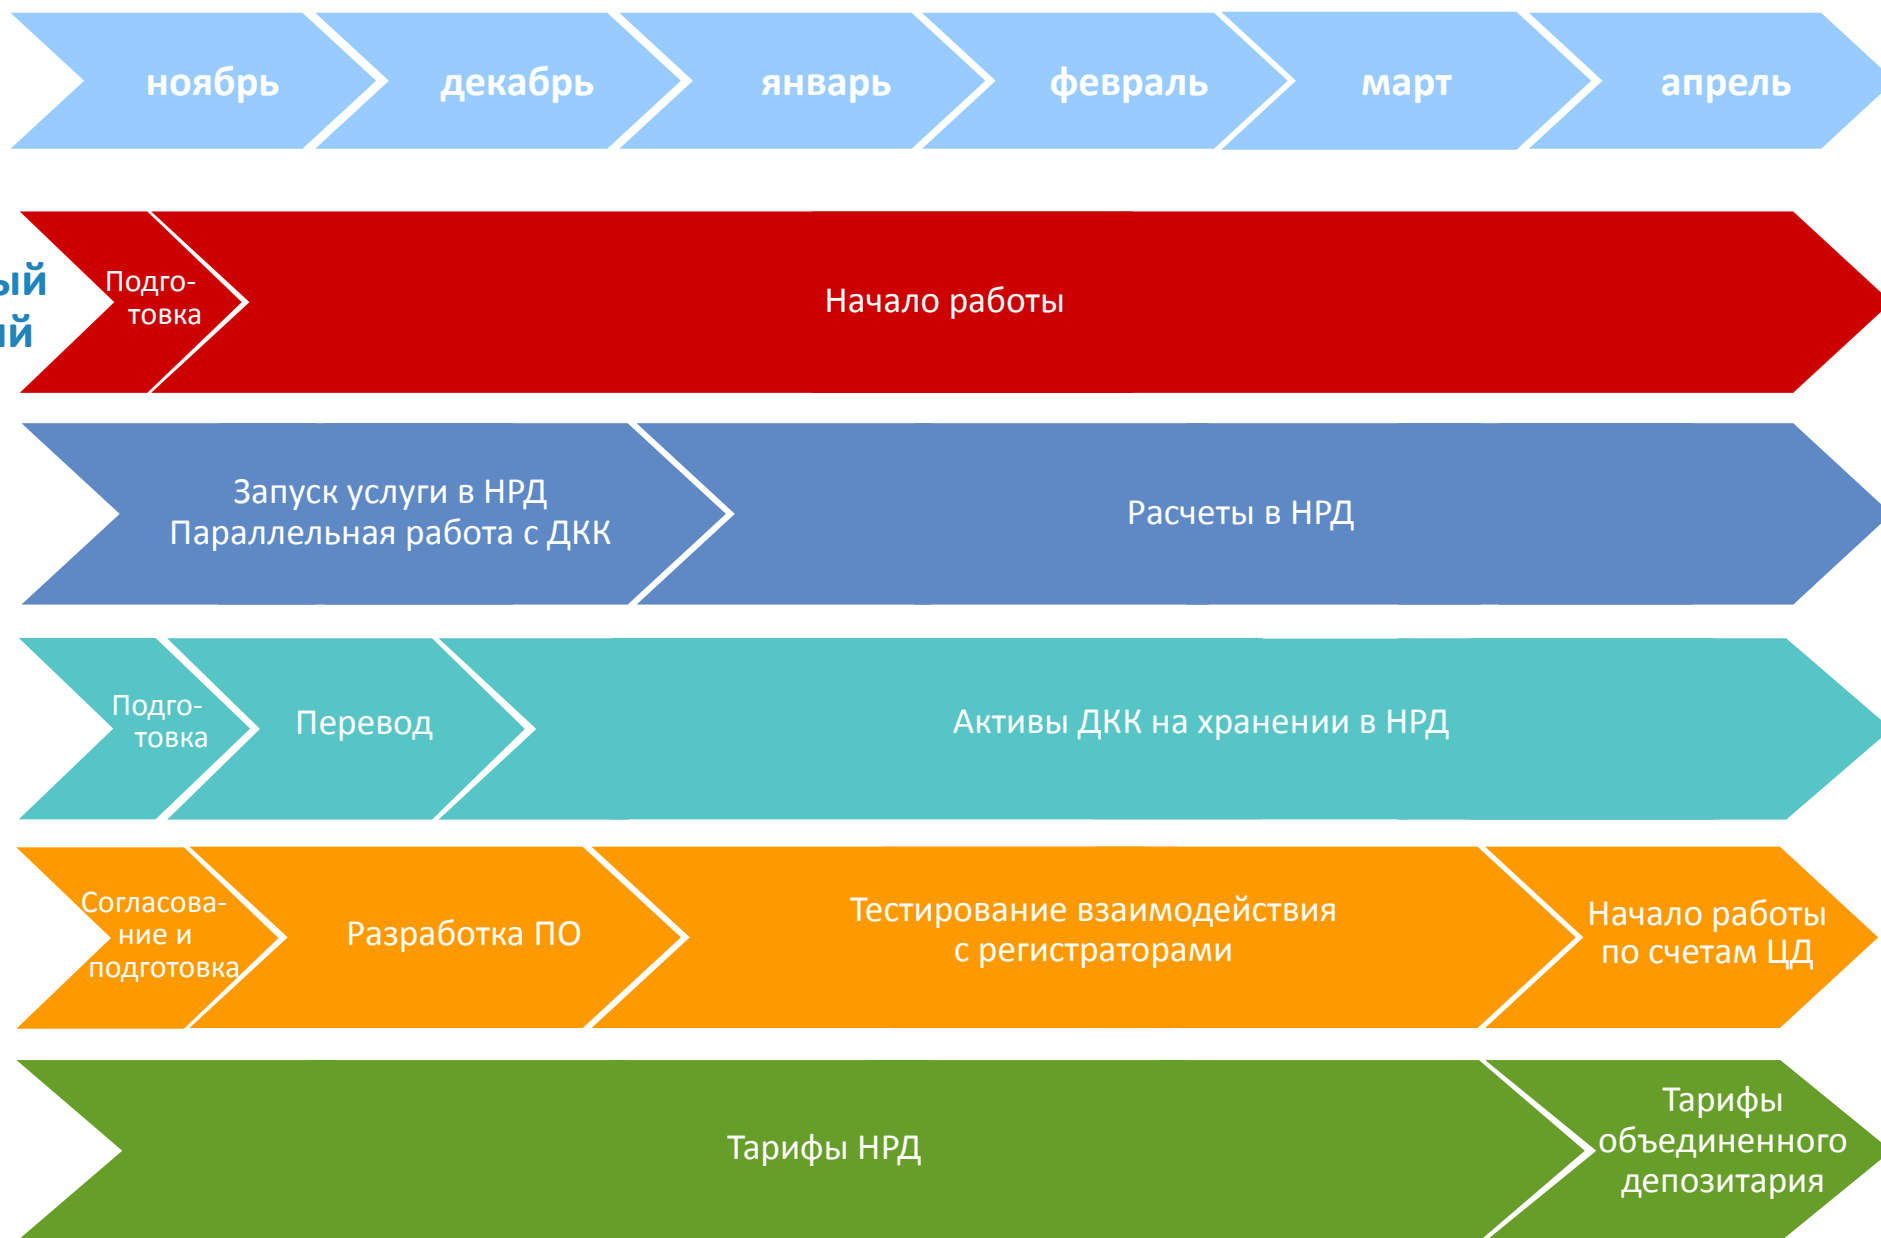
ноябрь
декабрь
январь
февраль
март
апрель

ый
ий

Подготовка
Начало работы

Запуск услуги в НРД
Параллельная работа с ДКК
Расчеты в НРД

Подготовка
Перевод
Активы ДКК на хранении в НРД

Согласование и подготовка
Разработка ПО
Тестирование взаимодействия с регистраторами
Начало работы по счетам ЦД

Тарифы НРД
Тарифы объединенного депозитария